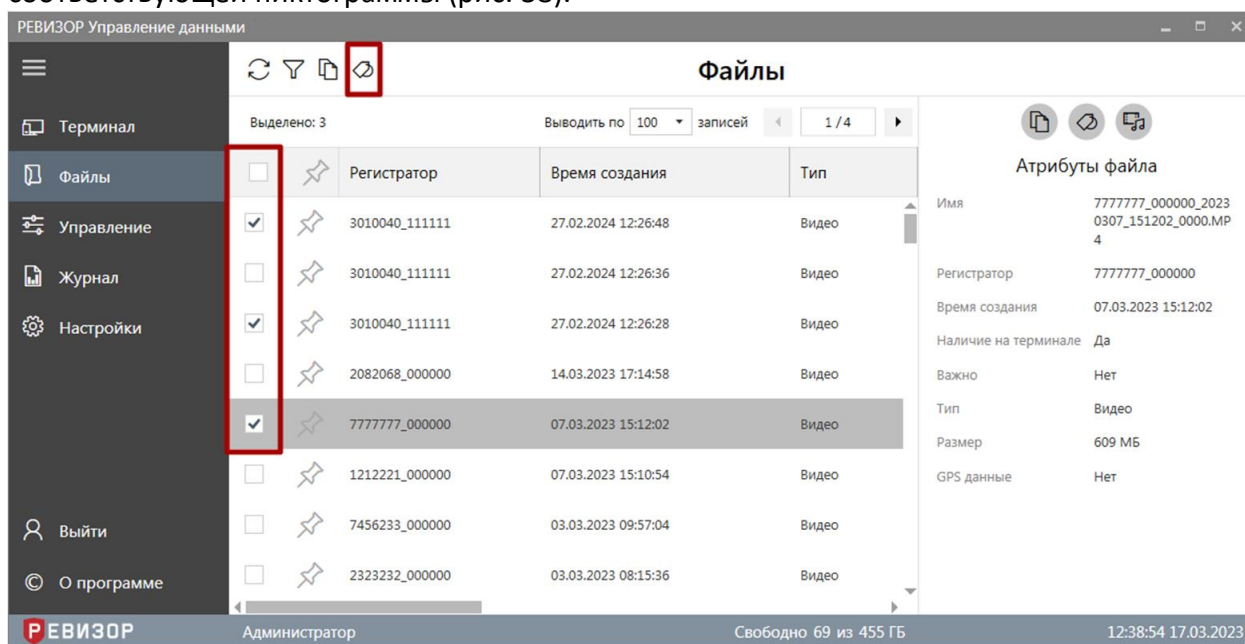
РЕВИЗОР Управление данными

Терминал
Файлы
Управление
Журнал
Настройки

Файлы

Выделено: 3

Выводить по 100 записей 1/4

| | Регистратор | Время создания | Тип |
|---|---|---|---|
| ✓ | 3010040_111111 | 27.02.2024 12:26:48 | Видео |
| | 3010040_111111 | 27.02.2024 12:26:36 | Видео |
| ✓ | 3010040_111111 | 27.02.2024 12:26:28 | Видео |
| | 2082068_000000 | 14.03.2023 17:14:58 | Видео |
| ✓ | 7777777_000000 | 07.03.2023 15:12:02 | Видео |
| | 1212221_000000 | 07.03.2023 15:10:54 | Видео |
| | 7456233_000000 | 03.03.2023 09:57:04 | Видео |
| | 2323232_000000 | 03.03.2023 08:15:36 | Видео |

Атрибуты файла

Имя 7777777_000000_20230307_151202_0000.MP4
Регистратор 7777777_000000
Время создания 07.03.2023 15:12:02
Наличие на терминале Да
Важно Нет
Тип Видео
Размер 609 МБ
GPS данные Нет

Выйти
О программе

РЕВИЗОР Администратор Свободно 69 из 455 ГБ 12:38:54 17.03.2023